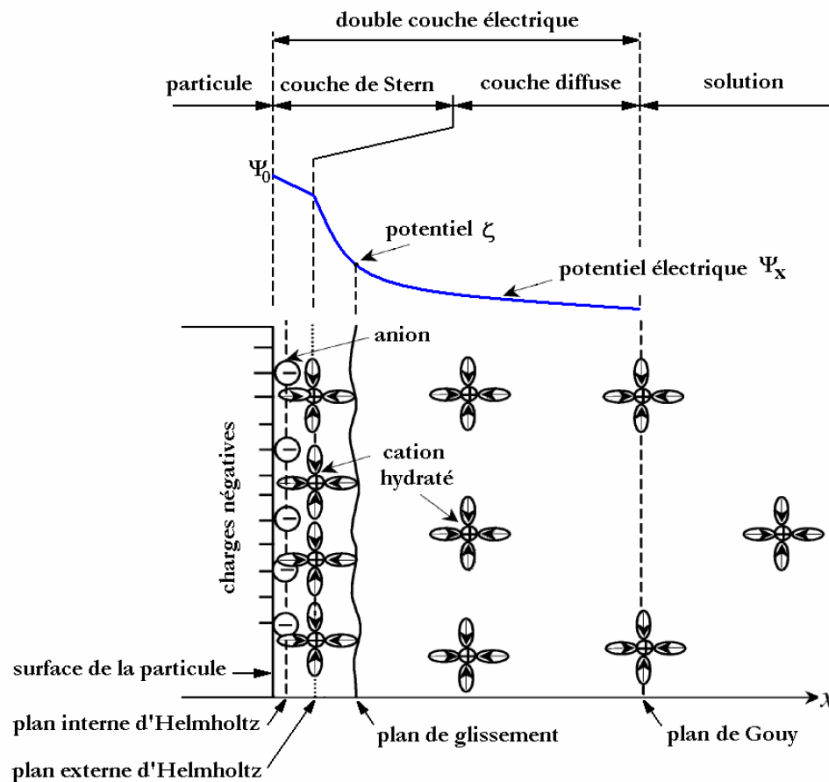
double couche électrique

particule

couche de Stern

couche diffuse

solution

$\Psi_0$

potentiel $\zeta$

potentiel électrique $\Psi_x$

anion

charges négatives

cation hydraté

surface de la particule

plan interne d'Helmholtz

plan externe d'Helmholtz

plan de glissement

plan de Gouy

$x$